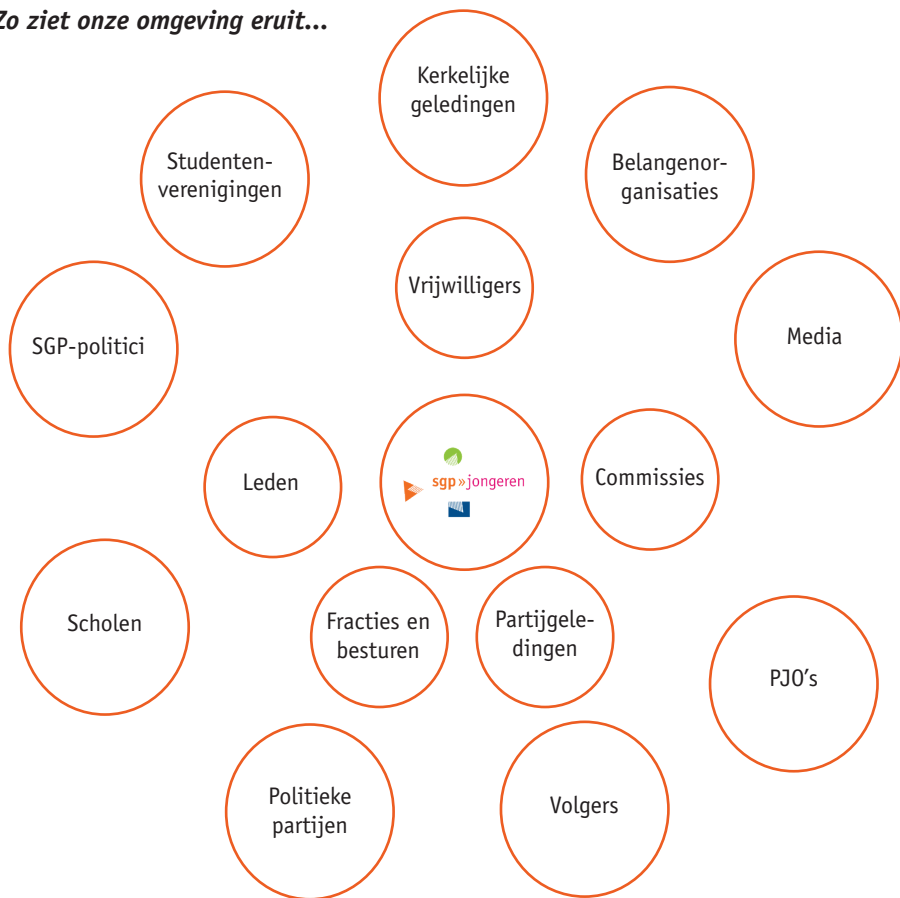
Zo ziet onze omgeving eruit...

Kerkelijke geledingen

Studentenverenigingen

Belangenorganisaties

Vrijwilligers

SGP-politici

Media

Leden

sgp»jongeren

Commissies

Scholen

Fracties en besturen

Partijgeledingen

PJO's

Politieke partijen

Volgers